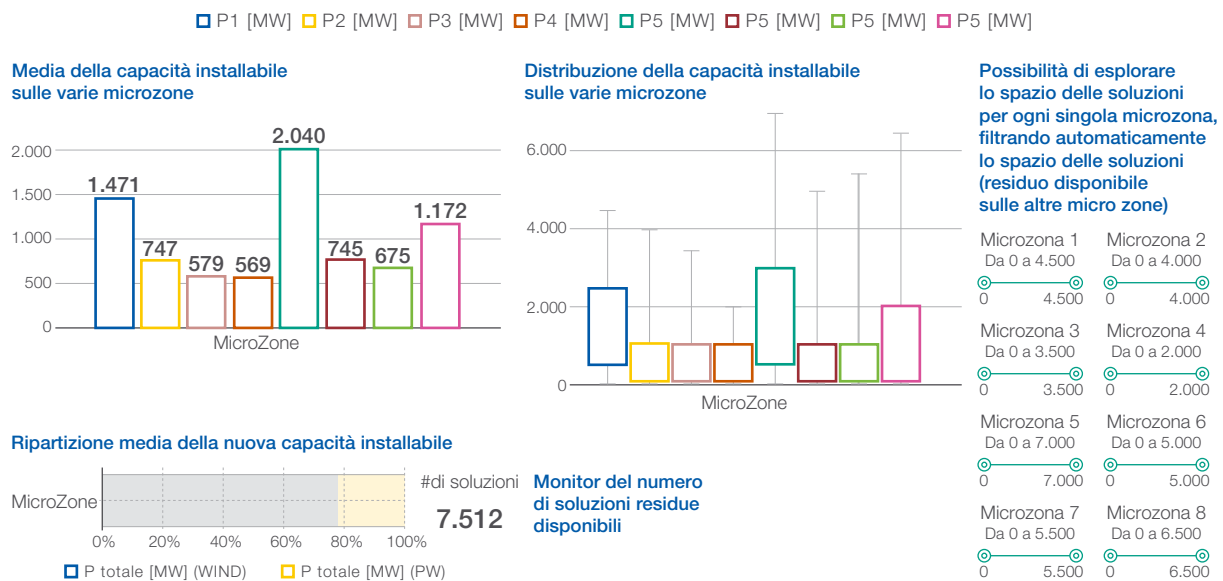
P1 [MW] P2 [MW] P3 [MW] P4 [MW] P5 [MW] P5 [MW] P5 [MW] P5 [MW]

Media della capacità installabile sulle varie microzone

2.000
1.500
1.000
500
0

1.471
747
579
569
2.040
745
675
1.172

MicroZone

Distribuzione della capacità installabile sulle varie microzone

6.000
4.000
2.000
0

MicroZone

Possibilità di esplorare lo spazio delle soluzioni per ogni singola microzona, filtrando automaticamente lo spazio delle soluzioni (residuo disponibile sulle altre micro zone)

Microzona 1
Da 0 a 4.500
0 4.500

Microzona 2
Da 0 a 4.000
0 4.000

Microzona 3
Da 0 a 3.500
0 3.500

Microzona 4
Da 0 a 2.000
0 2.000

Microzona 5
Da 0 a 7.000
0 7.000

Microzona 6
Da 0 a 5.000
0 5.000

Microzona 7
Da 0 a 5.500
0 5.500

Microzona 8
Da 0 a 6.500
0 6.500

Ripartizione media della nuova capacità installabile

MicroZone

0% 20% 40% 60% 80% 100%

P totale [MW] (WIND) P totale [MW] (PW)

#di soluzioni
7.512

Monitor del numero di soluzioni residue disponibili